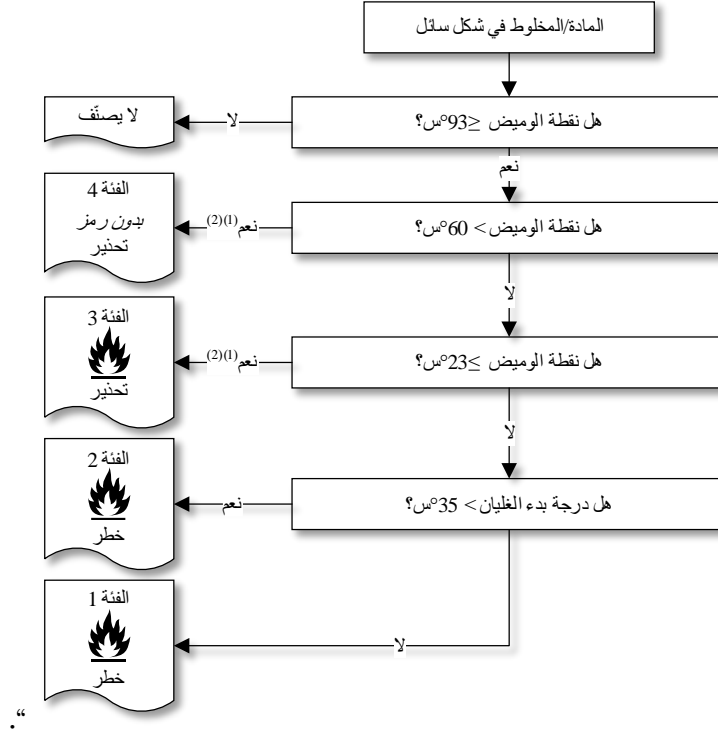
المادة/المخلوط في شكل سائل

هل نقطة الوميض ≤93°س؟

لا

لا يصنّف

نعم

هل نقطة الوميض > 60°س؟

نعم$^{(1)(2)}$

الفئة 4
بدون رمز
تحذير

لا

هل نقطة الوميض ≤23°س؟

نعم$^{(1)(2)}$

الفئة 3
تحذير

لا

هل درجة بدء الغليان > 35°س؟

نعم

الفئة 2
خطر

لا

الفئة 1
خطر

."